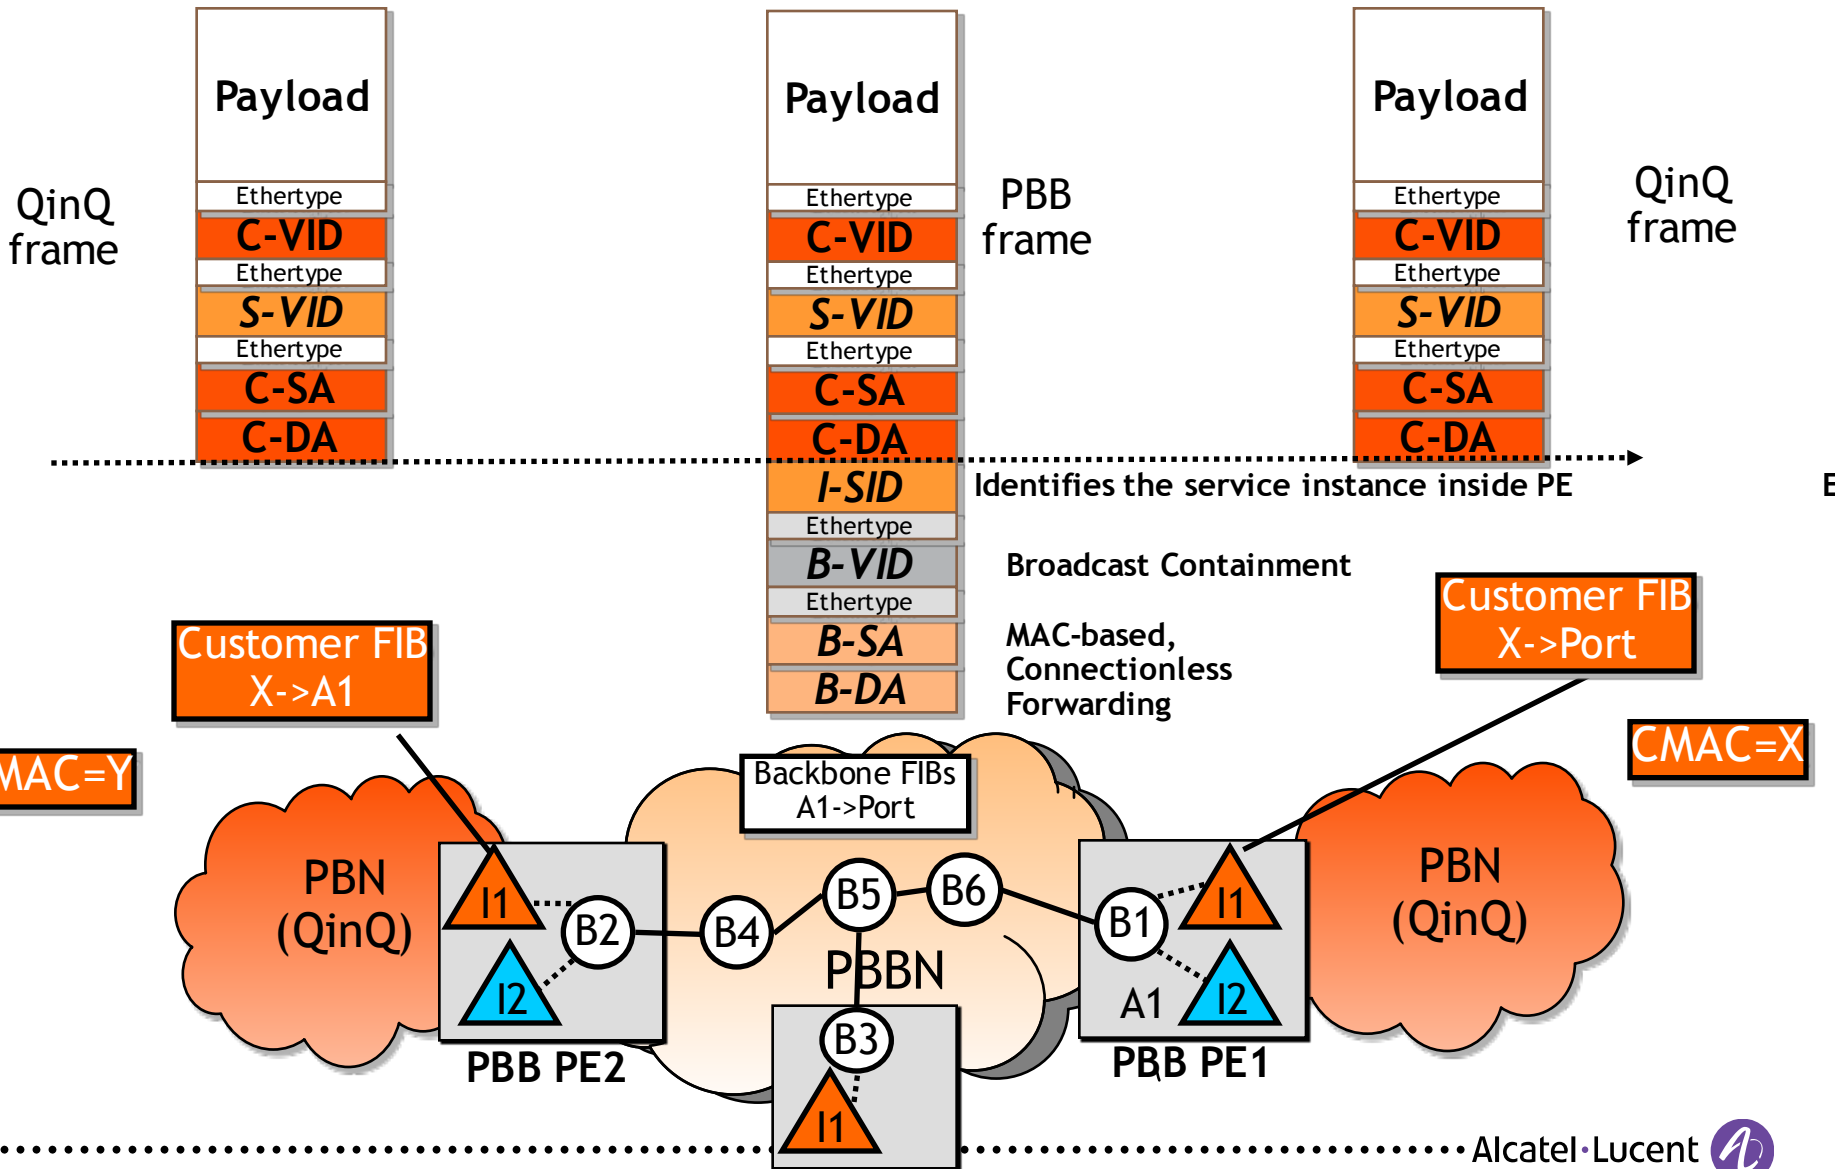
QinQ frame

Payload
Ethertype
C-VID
Ethertype
S-VID
Ethertype
C-SA
C-DA

Payload
Ethertype
C-VID
Ethertype
S-VID
Ethertype
C-SA
C-DA
I-SID
Ethertype
B-VID
Ethertype
B-SA
B-DA

PBB frame

Payload
Ethertype
C-VID
Ethertype
S-VID
Ethertype
C-SA
C-DA

QinQ frame

Identifies the service instance inside PE

E

Broadcast Containment

MAC-based, Connectionless Forwarding

Customer FIB X->A1

Customer FIB X->Port

MAC=Y

CMAC=X

Backbone FIBs A1->Port

PBN (QinQ)

I1
B2
I2
PBB PE2

B4
B5
B6
PBBN
B3
I1

B1
I1
A1
I2
PBB PE1

PBN (QinQ)

Alcatel·Lucent